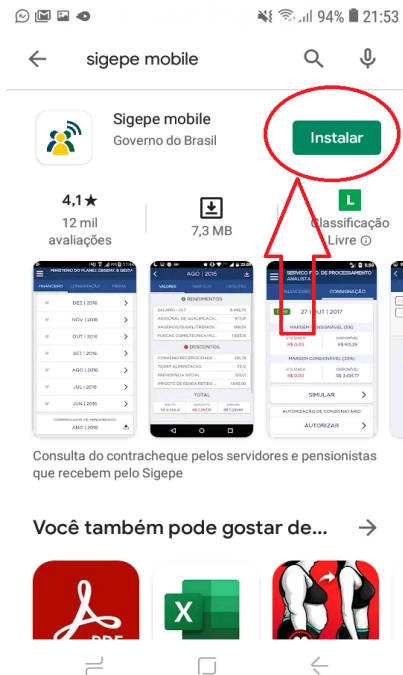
94% 21:53

sigepe mobile

Sigepe mobile
Governo do Brasil

Instalar

4,1★
12 mil avaliações

7,3 MB

L
Classificação Livre

MINISTÉRIO DO PLANEJ. DESENV. E GESTÃO
FINANCEIRO
DEZ | 2016
NOV | 2016
OUT | 2016
SET | 2016
AGO | 2016
JUL | 2016
JUN | 2016
ANO | 2016

AGO | 2015
VALORES
RENDIMENTOS
DESCONTOS
TOTAL

27 | OUT | 2017
MARGEM CONSIGNÁVEL (30%)
MARGEM CONSIGNÁVEL (35%)
SIMULAR
AUTORIZAÇÃO DE CONSIGNATÁRIO
AUTORIZAR

Consulta do contracheque pelos servidores e pensionistas que recebem pelo Sigepe

Você também pode gostar de...